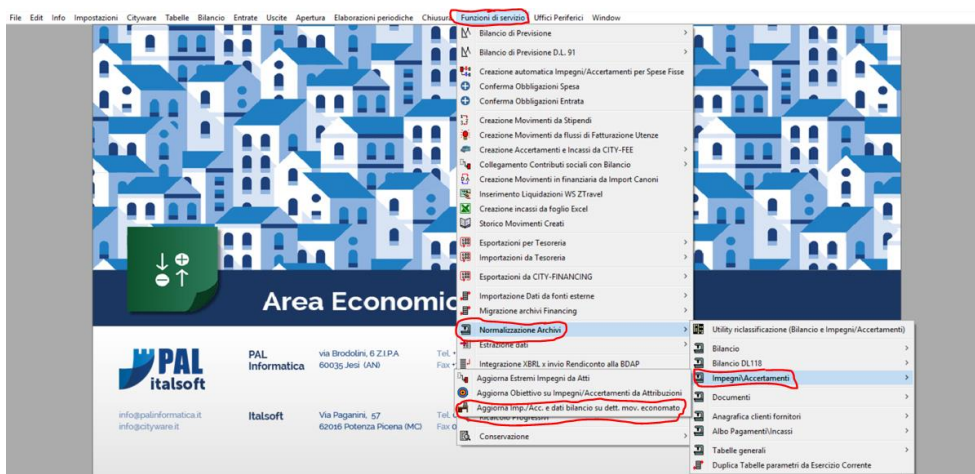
File Edit Info Impostazioni Cityware Tabelle Bilancio Entrate Uscite Apertura Elaborazioni periodiche Chiusura Funzioni di servizio Uffici Periferici Window

Bilancio di Previsione
Bilancio di Previsione D.L. 91
Creazione automatica Impegni/Accertamenti per Spese Fisse
Conferma Obbligazioni Spesa
Conferma Obbligazioni Entrata
Creazione Movimenti da Stipendi
Creazione Movimenti da flussi di Fatturazione Utenze
Creazione Accertamenti e Incassi da CITY-FEE
Collegamento Contributi sociali con Bilancio
Creazione Movimenti in finanziaria da Import Canoni
Inserimento Liquidazioni WS ZTravel
Creazione incassi da foglio Excel
Storico Movimenti Creati
Esportazioni per Tesoreria
Importazioni da Tesoreria
Esportazioni da CITY-FINANCING
Importazione Dati da fonti esterne
Migrazione archivi Financing
Normalizzazione Archivi
Estrazione dati
Integrazione XBRL x invio Rendiconto alla BDAP
Aggiorna Estremi Impegni da Atti
Aggiorna Obiettivo su Impegni/Accertamenti da Attribuzioni
Aggiorna Imp./Acc. e dati bilancio su dett. mov. economato
Ricalcoli Progressivi
Conservazione

Utility riclassificazione (Bilancio e Impegni/Accertamenti)
Bilancio
Bilancio DL118
Impegni\Accertamenti
Documenti
Anagrafica clienti fornitori
Albo Pagamenti\Incassi
Tabelle generali
Duplica Tabelle parametri da Esercizio Corrente

Area Economic

PAL italsoft
PAL Informatica
via Brodolini, 6 Z.I.P.A
60035 Jesi (AN)
Tel.
Fax
info@palinformatica.it
info@cityware.it
Italsoft
Via Paganini, 57
62016 Potenza Picena (MC)
Tel.
Fax